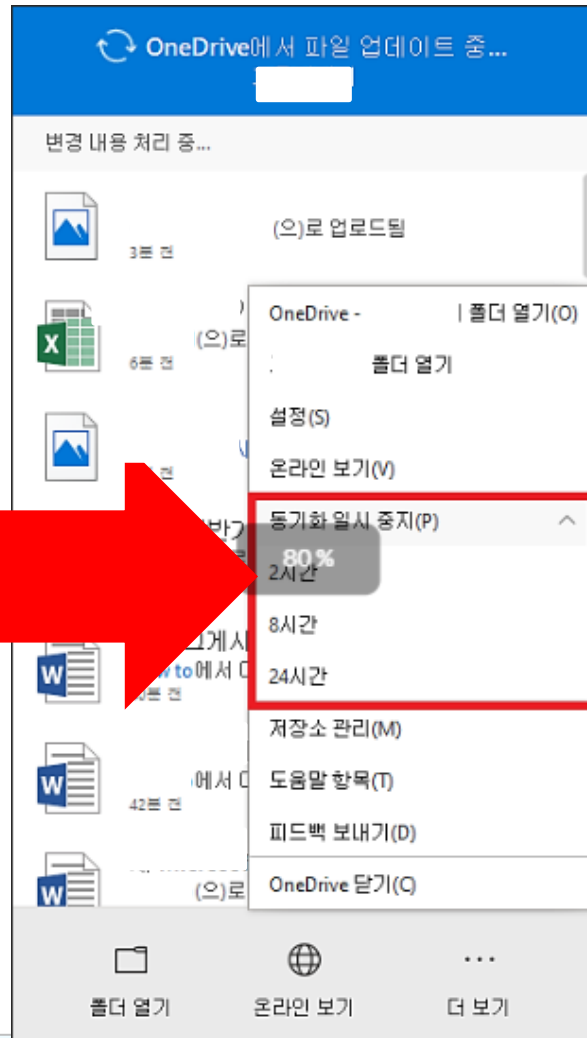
OneDrive에서 파일 업데이트 중...

변경 내용 처리 중...

(으)로 업로드됨
3분 전

(으)로
6분 전

전

80%

에서
분 전

에서
42분 전

(으)로

OneDrive - | 폴더 열기(O)
폴더 열기
설정(S)
온라인 보기(V)
동기화 일시 중지(P)
2시간
8시간
24시간
저장소 관리(M)
도움말 항목(T)
피드백 보내기(D)
OneDrive 닫기(C)

폴더 열기
온라인 보기
더 보기